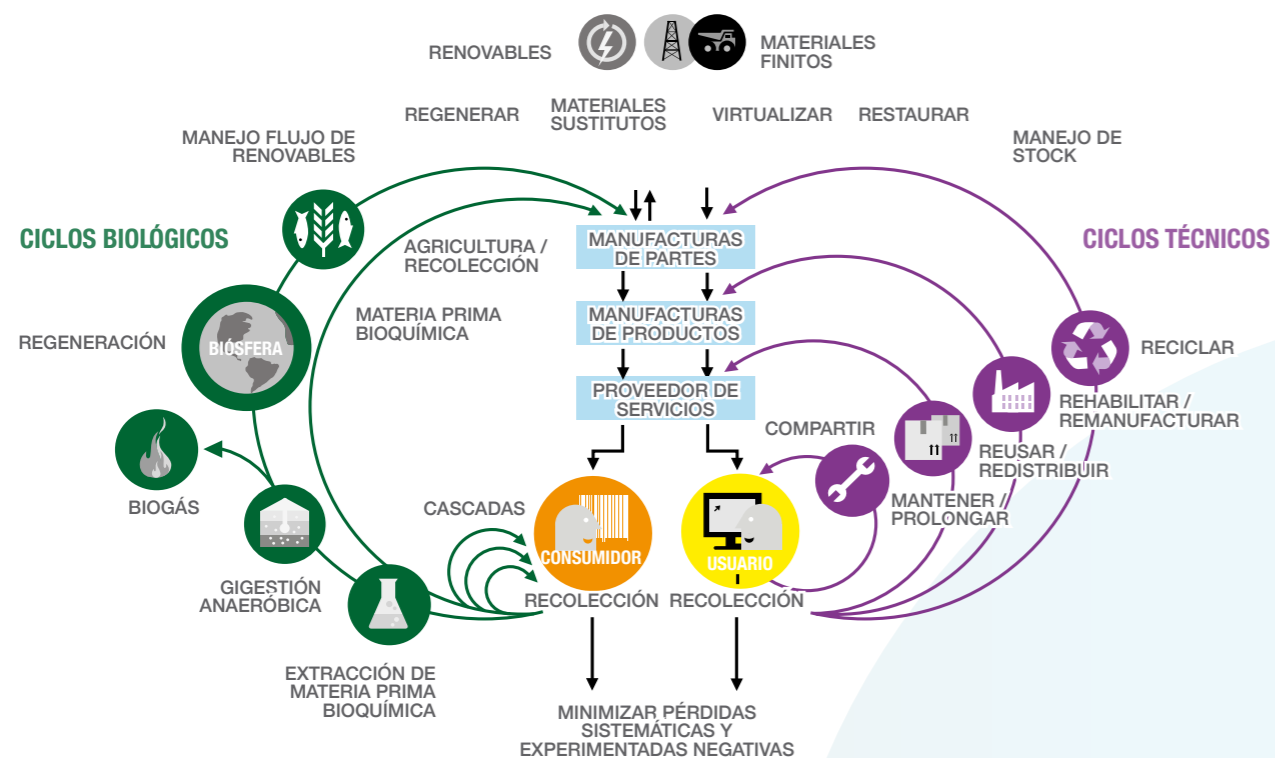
RENOVABLES

MATERIALES FINITOS

REGENERAR

MATERIALES SUSTITUTOS

VIRTUALIZAR

RESTAURAR

MANEJO FLUJO DE RENOVABLES

MANEJO DE STOCK

CICLOS BIOLÓGICOS

CICLOS TÉCNICOS

AGRICULTURA / RECOLECCIÓN

MANUFACTURAS DE PARTES

MATERIA PRIMA BIOQUÍMICA

MANUFACTURAS DE PRODUCTOS

REGENERACIÓN

BIÓSFERA

RECICLAR

PROVEEDOR DE SERVICIOS

REHABILITAR / REMANUFACTURAR

COMPARTIR

REUSAR / REDISTRIBUIR

BIOGÁS

MANTENER / PROLONGAR

CASCADAS

CONSUMIDOR

USUARIO

GIGESTIÓN ANAERÓBICA

RECOLECCIÓN

RECOLECCIÓN

EXTRACCIÓN DE MATERIA PRIMA BIOQUÍMICA

MINIMIZAR PÉRDIDAS SISTEMÁTICAS Y EXPERIMENTADAS NEGATIVAS